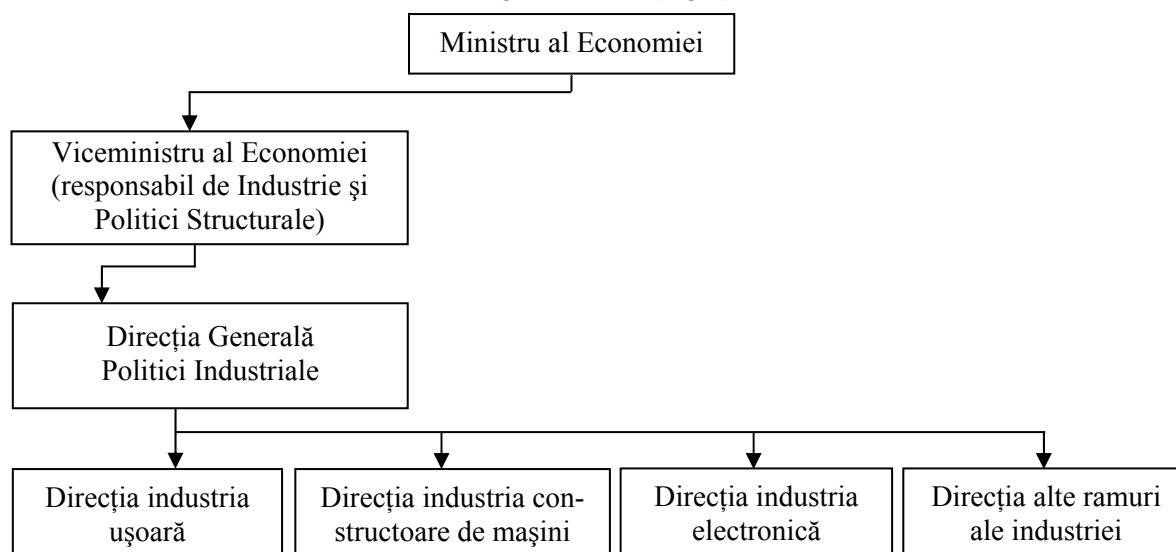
Ministru al Economiei

Viceministru al Economiei (responsabil de Industrie şi Politici Structurale)

Direcţia Generală Politici Industriale

Direcţia industria uşoară

Direcţia industria constructoare de maşini

Direcţia industria electronică

Direcţia alte ramuri ale industriei